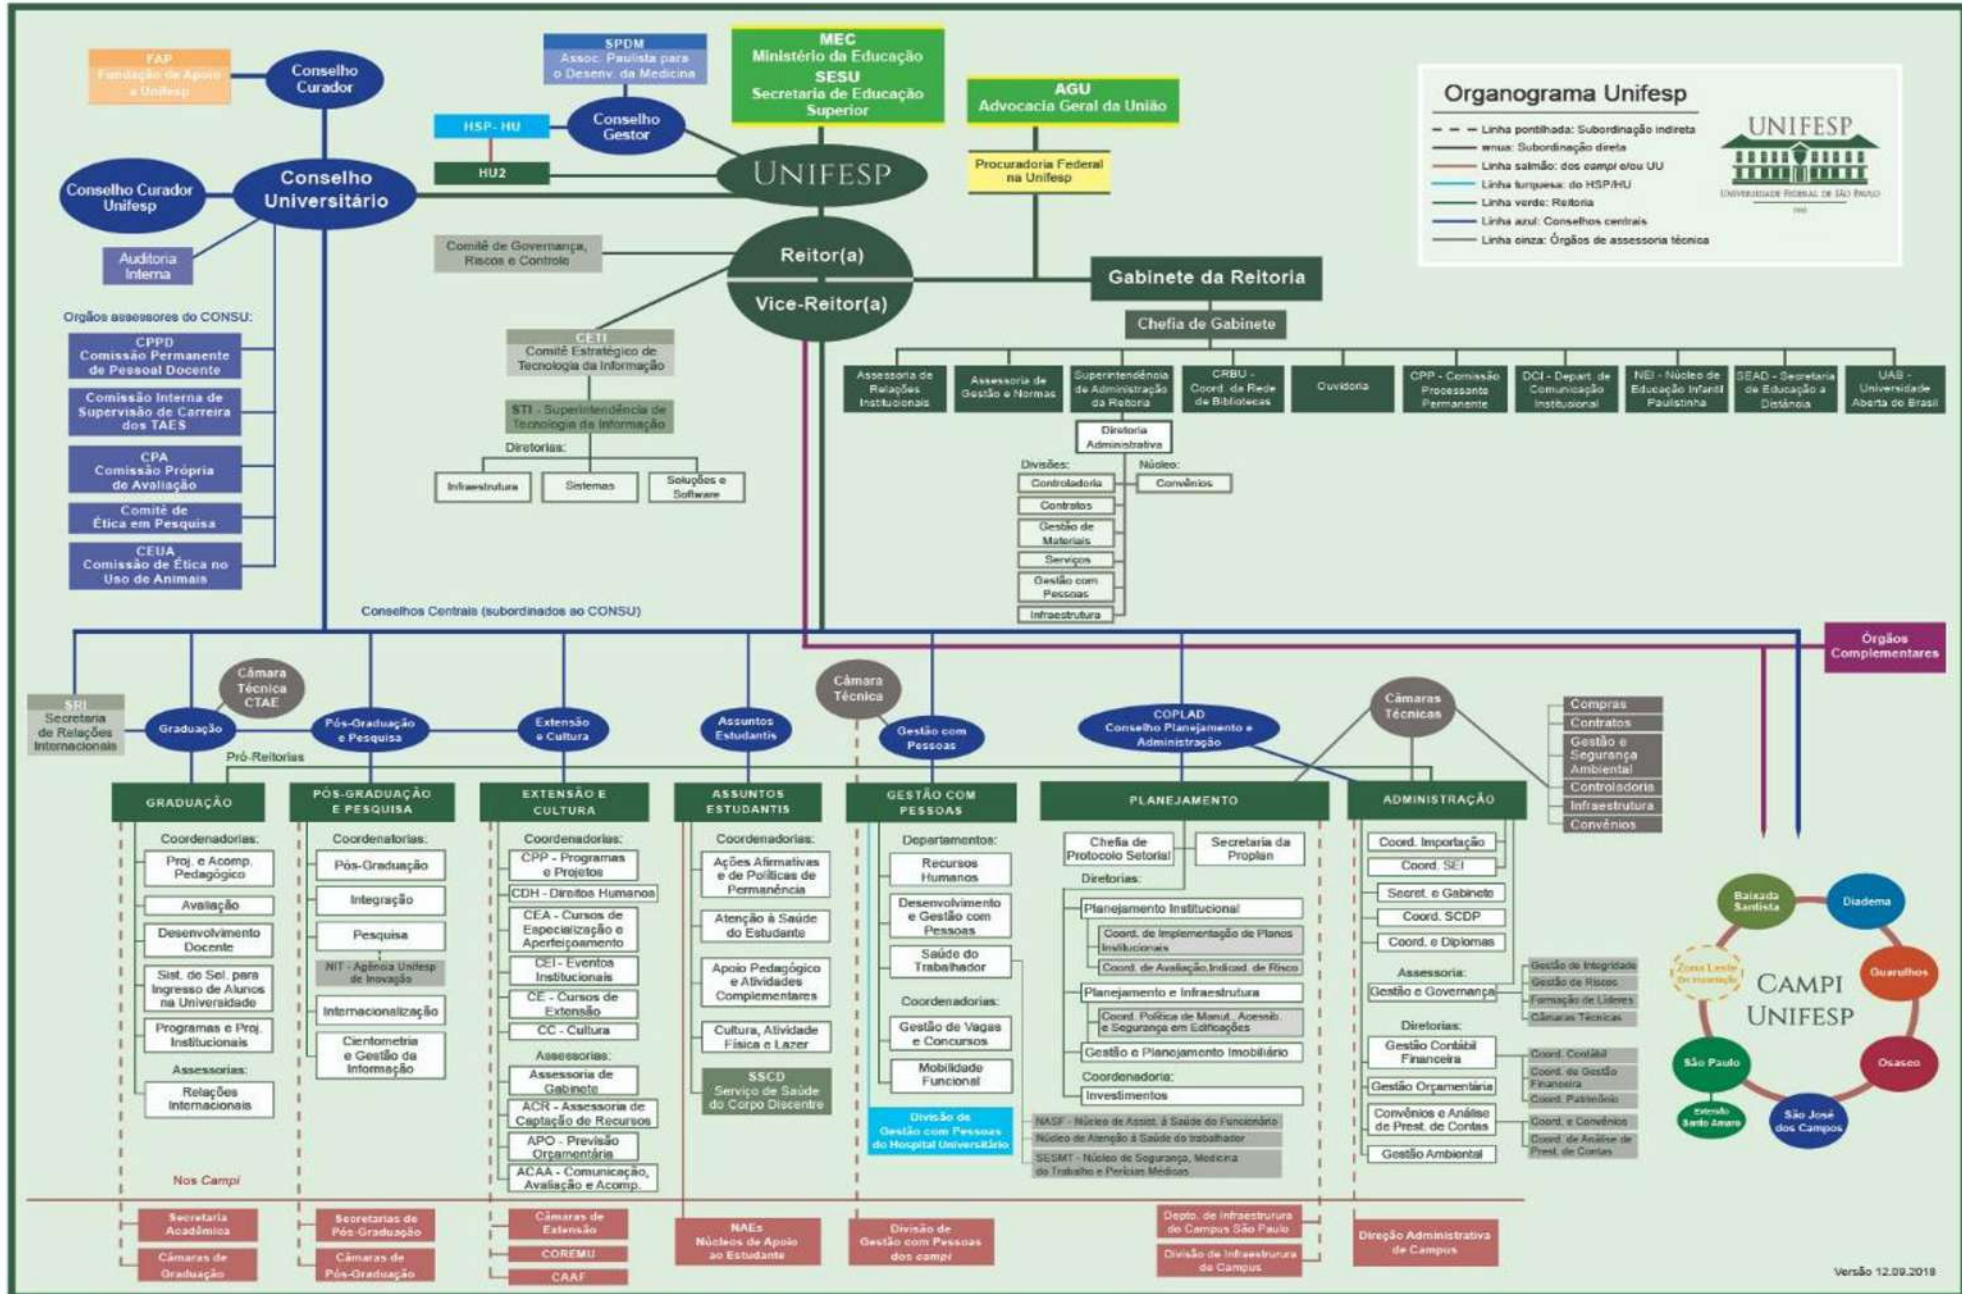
FAP
Fundação de Apoio à Unifesp

Conselho Curador

SPDM
Assoc. Paulista para o Desenv. da Medicina

MEC
Ministério da Educação
SESU
Secretaria de Educação Superior

AGU
Advocacia Geral da União

Organograma Unifesp
Linha pontilhada: Subordinação indireta
Linha: Subordinação direta
Linha salmão: dos campi e/ou UU
Linha turquesa: do HSP/HU
Linha verde: Reitoria
Linha azul: Conselhos centrais
Linha cinza: Órgãos de assessoria técnica

UNIFESP
UNIVERSIDADE FEDERAL DE SÃO PAULO

HSP-HU
Conselho Gestor
HU2

Conselho Curador Unifesp
Conselho Universitário
UNIFESP

Procuradoria Federal na Unifesp

Auditoria Interna

Comitê de Governança, Riscos e Controle

Reitor(a)
Vice-Reitor(a)

Gabinete da Reitoria
Chefia de Gabinete

Órgãos assessores do CONSU:
CPPD
Comissão Permanente de Pessoal Docente
Comissão Interna de Supervisão de Carreira dos TAES
CPA
Comissão Própria de Avaliação
Comitê de Ética em Pesquisa
CEUA
Comissão de Ética no Uso de Animais

CETI
Comitê Estratégico de Tecnologia da Informação
STI - Superintendência de Tecnologia da Informação
Diretorias:
Infraestrutura
Sistemas
Soluções e Software

Assessoria de Relações Institucionais
Assessoria de Gestão e Normas
Superintendência de Administração da Reitoria
CRBU - Coord. de Rede de Bibliotecas
Ouvidoria
CPP - Comissão Processante Permanente
DCI - Depart. de Comunicação Institucional
NEI - Núcleo de Educação Infantil Paulistinha
SEAD - Secretaria de Educação a Distância
UAB - Universidade Aberta do Brasil

Diretoria Administrativa
Divisões:
Controladoria
Contratos
Gestão de Materiais
Serviços
Gestão com Pessoas
Infraestrutura
Núcleo:
Convênios

Conselhos Centrais (subordinados ao CONSU)

Órgãos Complementares

SRI
Secretaria de Relações Internacionais

Câmara Técnica CTAE
Graduação
Pós-Graduação e Pesquisa
Extensão e Cultura
Assuntos Estudantis
Câmara Técnica
Gestão com Pessoas
COPLAD
Conselho Planejamento e Administração
Câmaras Técnicas

Compras
Contratos
Gestão e Segurança Ambiental
Controladoria
Infraestrutura
Convênios

Pró-Reitorias

GRADUAÇÃO
Coordenadorias:
Proj. e Acomp. Pedagógico
Avaliação
Desenvolvimento Docente
Sist. de Sel. para Ingresso de Alunos na Universidade
Programas e Proj. Institucionais
Assessorias:
Relações Internacionais

PÓS-GRADUAÇÃO E PESQUISA
Coordenatorias:
Pós-Graduação
Integração
Pesquisa
NIT - Agência Unifesp de Inovação
Internacionalização
Cientometria e Gestão da Informação

EXTENSÃO E CULTURA
Coordenadorias:
CPP - Programas e Projetos
CDH - Direitos Humanos
CEA - Cursos de Especialização e Aperfeiçoamento
CEI - Eventos Institucionais
CE - Cursos de Extensão
CC - Cultura
Assessorias:
Assessoria de Gabinete
ACR - Assessoria de Captação de Recursos
APO - Previsão Orçamentária
ACAA - Comunicação, Avaliação e Acomp.

ASSUNTOS ESTUDANTIS
Coordenadorias:
Ações Afirmativas e de Políticas de Permanência
Atenção à Saúde do Estudante
Apoio Pedagógico e Atividades Complementares
Cultura, Atividade Física e Lazer
SSCD
Serviço de Saúde do Corpo Discente

GESTÃO COM PESSOAS
Departamentos:
Recursos Humanos
Desenvolvimento e Gestão com Pessoas
Saúde do Trabalhador
Coordenadorias:
Gestão de Vagas e Concursos
Mobilidade Funcional
Divisão de Gestão com Pessoas do Hospital Universitário

PLANEJAMENTO
Chefia de Protocolo Setorial
Secretaria da Proplan
Diretorias:
Planejamento Institucional
Coord. de Implementação de Planos Institucionais
Coord. de Avaliação,Indicad. de Risco
Planejamento e Infraestrutura
Coord. Política de Manut., Acessib. e Segurança em Edificações
Gestão e Planejamento Imobiliário
Coordenadoria:
Investimentos
NASF - Núcleo de Assist. à Saúde do Funcionário
Núcleo de Atenção à Saúde do trabalhador
SESMT - Núcleo de Segurança, Medicina do Trabalho e Perícias Médicas

ADMINISTRAÇÃO
Coord. Importação
Coord. SEI
Secret. e Gabinete
Coord. SCDP
Coord. e Diplomas
Assessoria:
Gestão e Governança
Gestão de Integridade
Gestão de Riscos
Formação de Líderes
Câmaras Técnicas
Diretorias:
Gestão Contábil Financeira
Gestão Orçamentária
Convênios e Análise de Prest. de Contas
Gestão Ambiental
Coord. Contábil
Coord. de Gestão Financeira
Coord. Patrimônio
Coord. e Convênios
Coord. de Análise de Prest. de Contas

Baixada Santista
Diadema
Zona Leste (Em instalação)
Guarulhos
CAMPI UNIFESP
São Paulo
Osasco
Extensão Santo Amaro
São José dos Campos

Nos Campi
Secretaria Acadêmica
Câmaras de Graduação
Secretarias de Pós-Graduação
Câmaras de Pós-Graduação
Câmaras de Extensão
COREMU
CAAF
NAEs
Núcleos de Apoio ao Estudante
Divisão de Gestão com Pessoas dos campi
Depto. de Infraestrutura de Campus São Paulo
Divisão de Infraestrutura de Campus
Direção Administrativa de Campus

Versão 12.09.2018